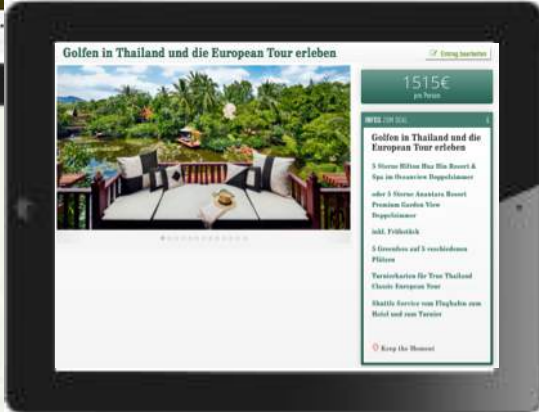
Golfen in Thailand und die European Tour erleben

Eintrag bearbeiten

1515€
pro Person

INFOS ZUM DEAL

Golfen in Thailand und die European Tour erleben

5 Sterne Hilton Hua Hin Resort & Spa im Oceanview Doppelzimmer

oder 5 Sterne Anantara Resort Premium Garden View Doppelzimmer

inkl. Frühstück

5 Greenfees auf 5 verschiedenen Plätzen

Turnierkarten für True Thailand Classic European Tour

Shuttle Service vom Flughafen zum Hotel und zum Turnier

Keep the Moment